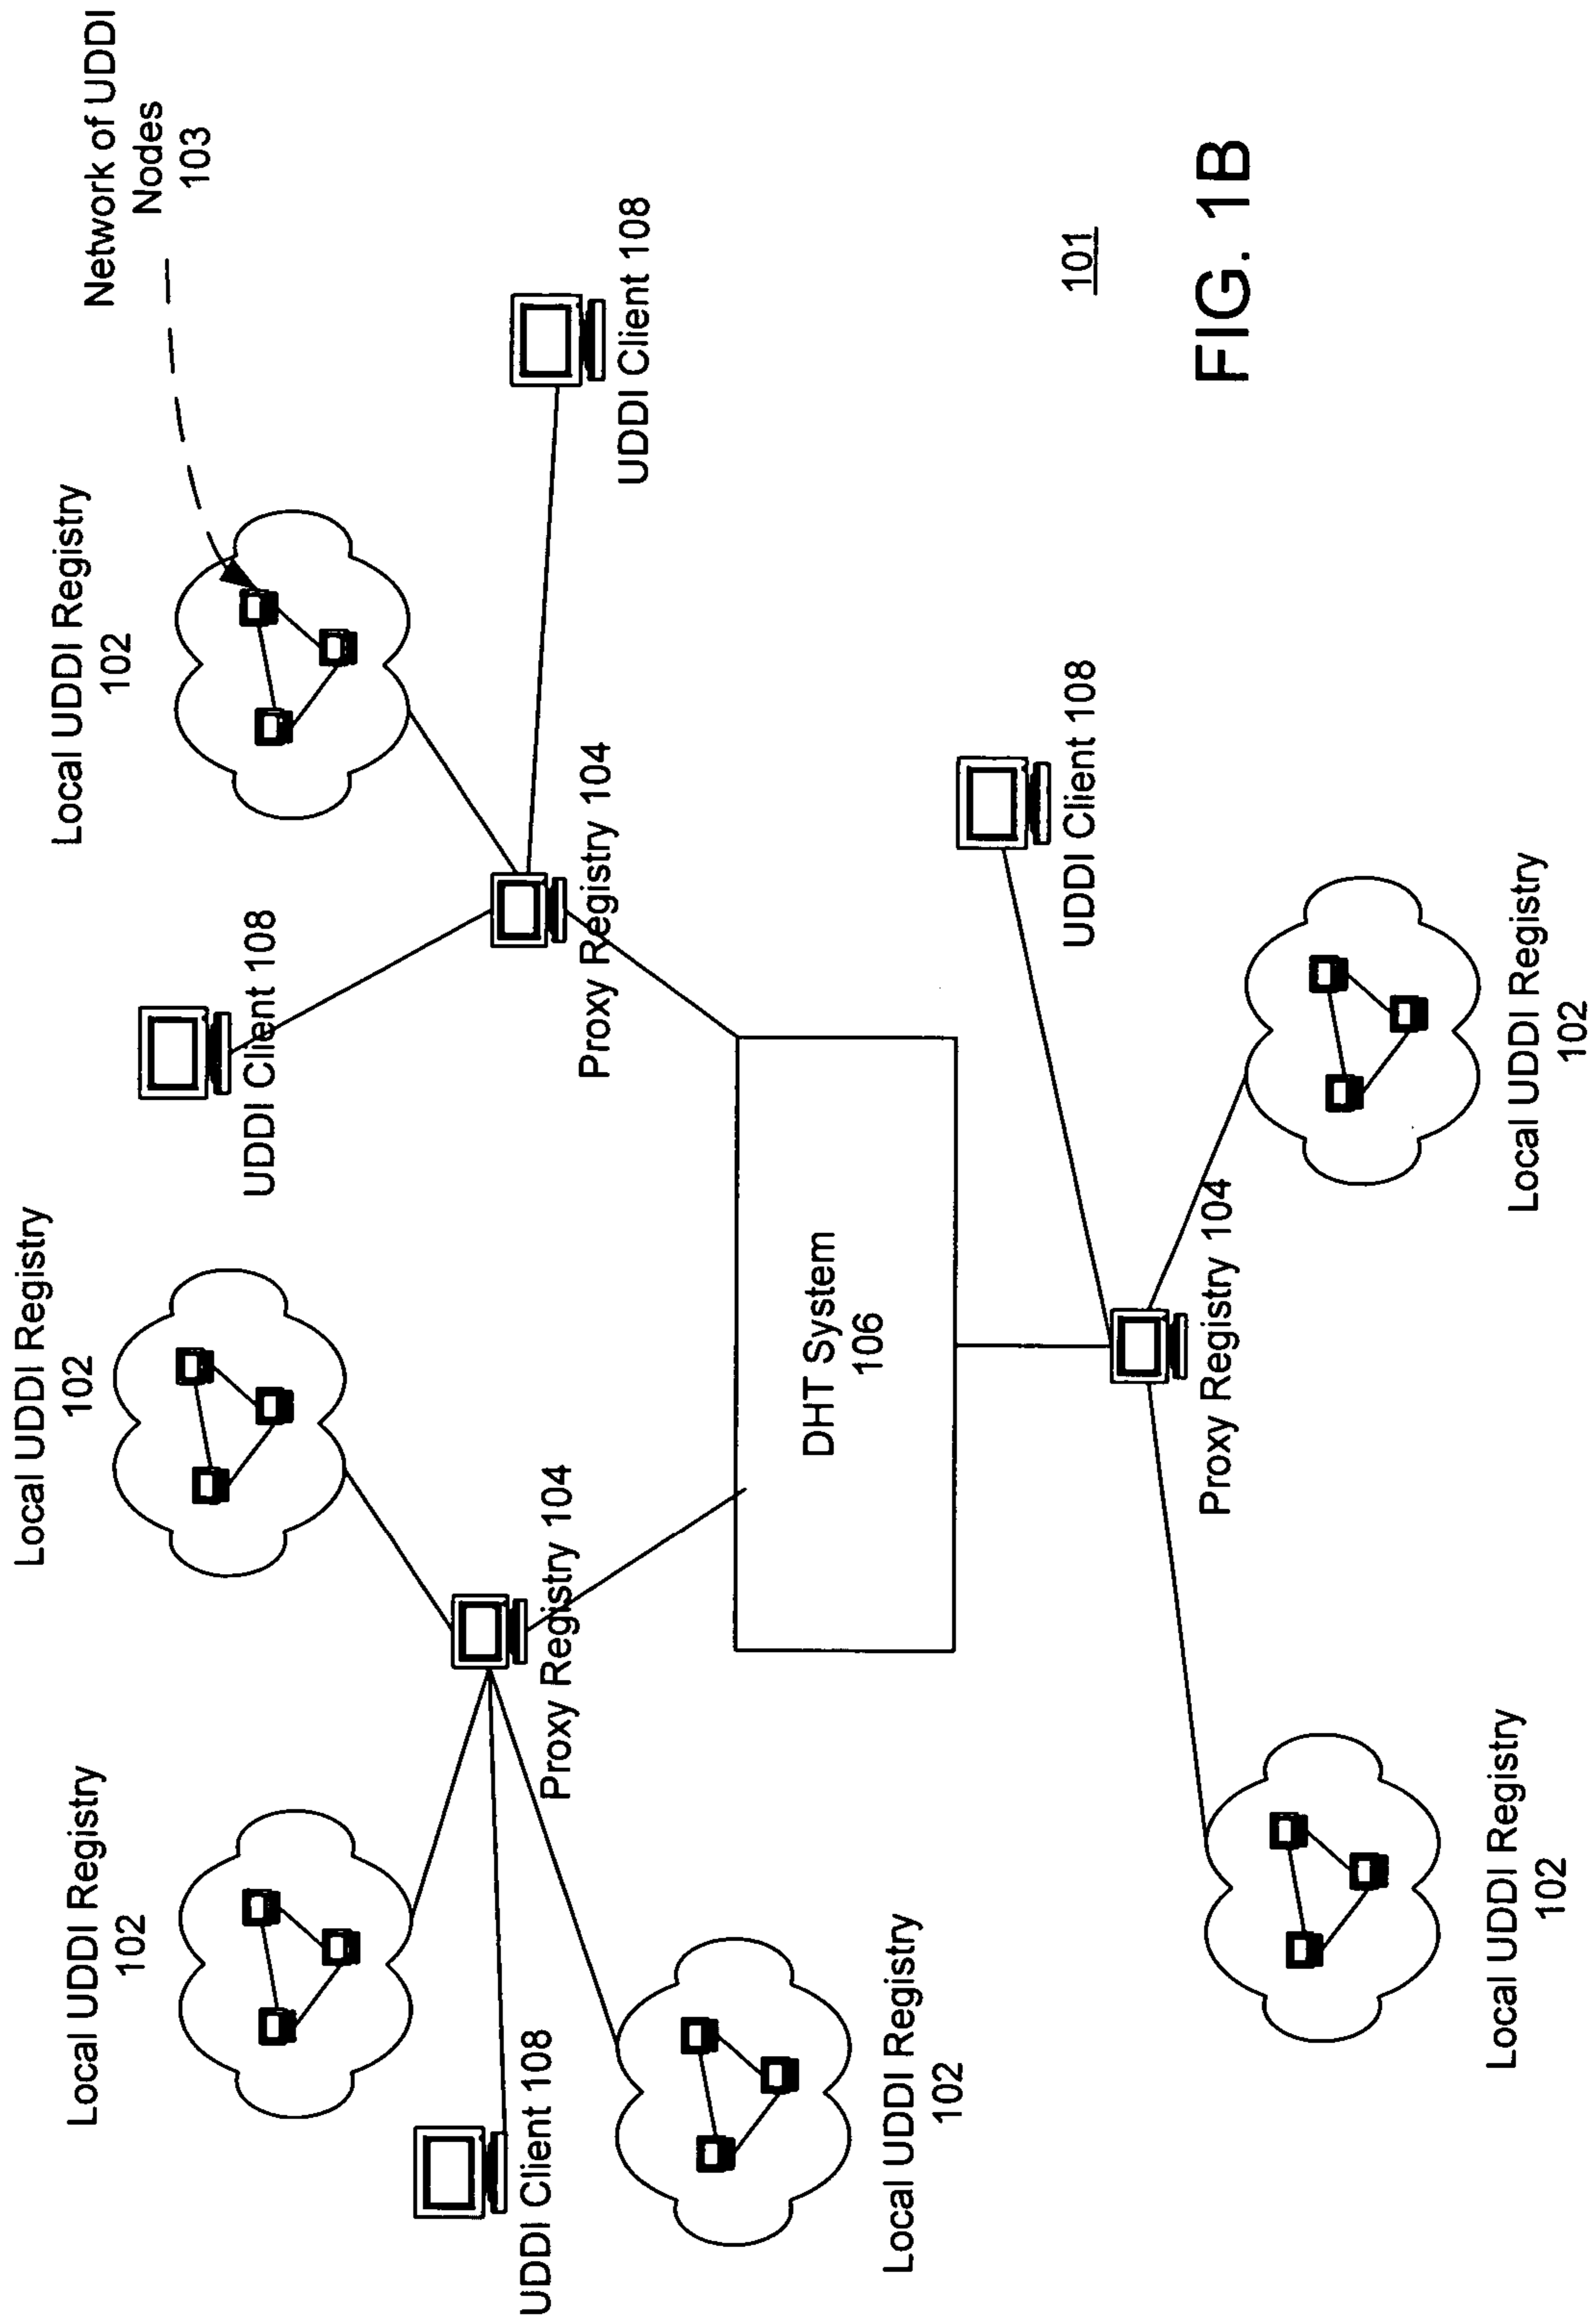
Network of UDDI Nodes
103

Local UDDI Registry
102

UDDI Client 108

Proxy Registry 104

UDDI Client 108

101

FIG. 1B

Local UDDI Registry
102

UDDI Client 108

Local UDDI Registry
102

DHT System
106

Proxy Registry 104

Proxy Registry 104

Local UDDI Registry
102

Local UDDI Registry
102

UDDI Client 108

Local UDDI Registry
102